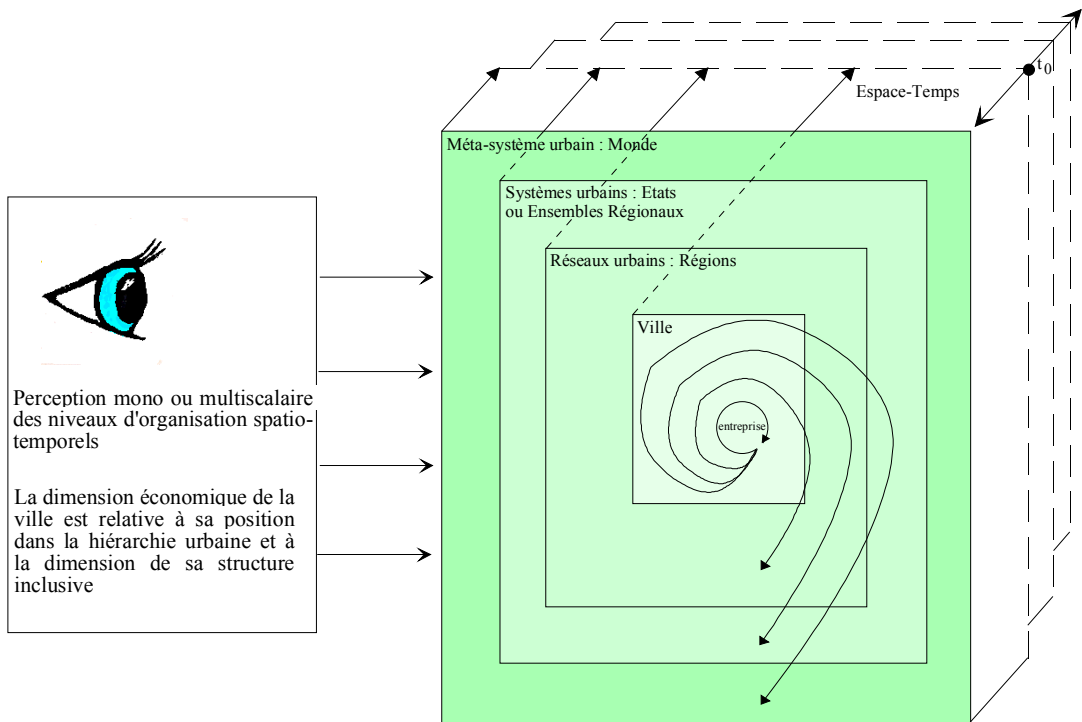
$t_0$

Espace-Temps

Méta-système urbain : Monde

Systèmes urbains : Etats ou Ensembles Régionaux

Réseaux urbains : Régions

Ville

entreprise

Perception mono ou multiscalaire des niveaux d'organisation spatio-temporels

La dimension économique de la ville est relative à sa position dans la hiérarchie urbaine et à la dimension de sa structure inclusive